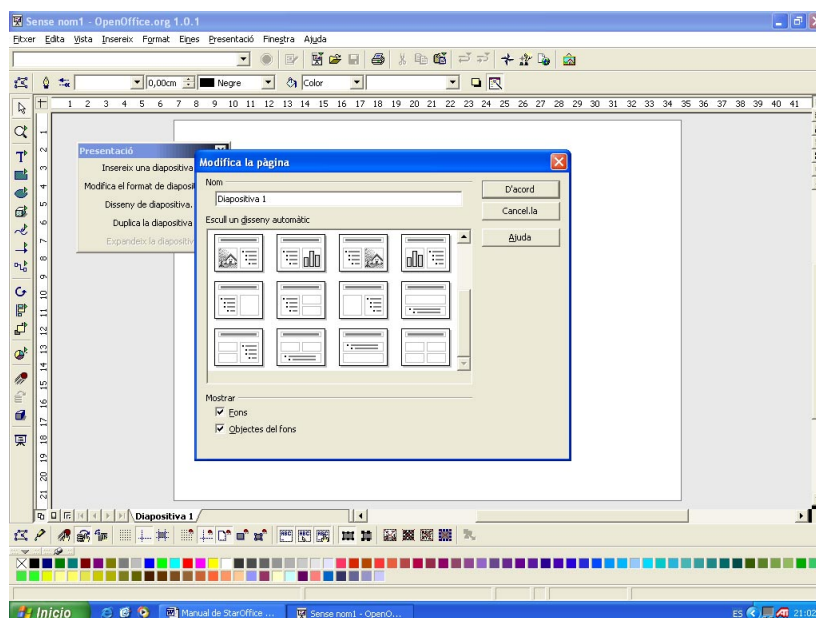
Sense nom1 - OpenOffice.org 1.0.1

Fitxer Edita Vista Insereix Format Eines Presentació Finestra Ajuda

0,00cm Negre Color

1 2 3 4 5 6 7 8 9 10 11 12 13 14 15 16 17 18 19 20 21 22 23 24 25 26 27 28 29 30 31 32 33 34 35 36 37 38 39 40 41

Presentació
Insereix una diapositiva
Modifica el format de diaposit
Disseny de diapositiva.
Duplica la diapositiva
Expandeix la diapositiv

Modifica la pàgina
Nom
Diapositiva 1
Escull un disseny automàtic
D'acord
Cancel.la
Ajuda
Mostrar
Fons
Objectes del fons

Diapositiva 1

Inicio
Manual de StarOffice ...
Sense nom1 - OpenO...
ES 21:02